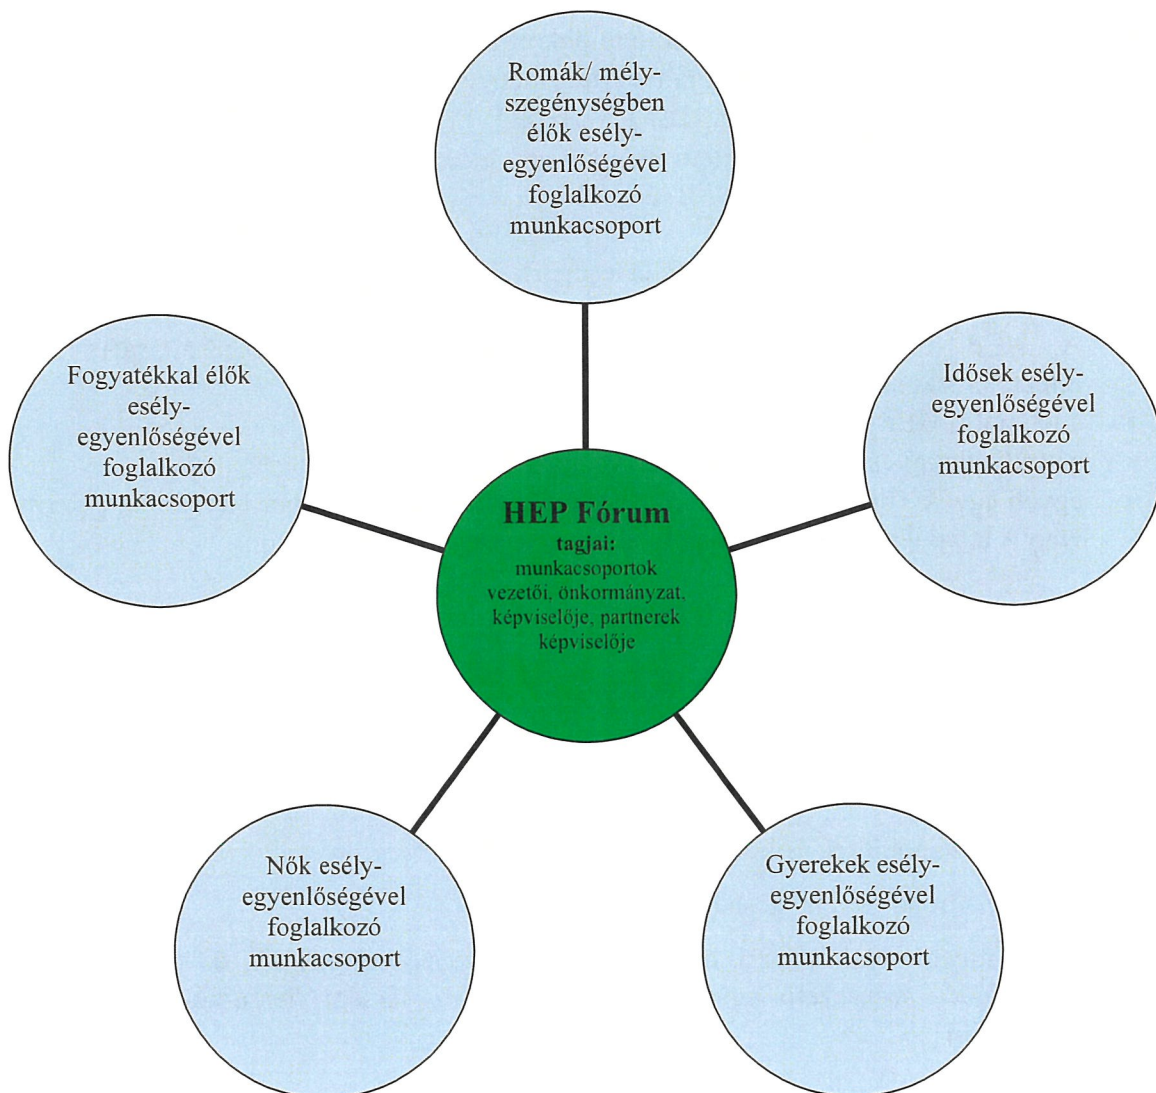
Romák/ mélyszegénységben élők esélyegyenlőségével foglalkozó munkacsoport

Fogyatékkal élők esélyegyenlőségével foglalkozó munkacsoport

Idősek esélyegyenlőségével foglalkozó munkacsoport

HEP Fórum
tagjai:
munkacsoportok vezetői, önkormányzat, képviselője, partnerek képviselője

Nők esélyegyenlőségével foglalkozó munkacsoport

Gyerekek esélyegyenlőségével foglalkozó munkacsoport